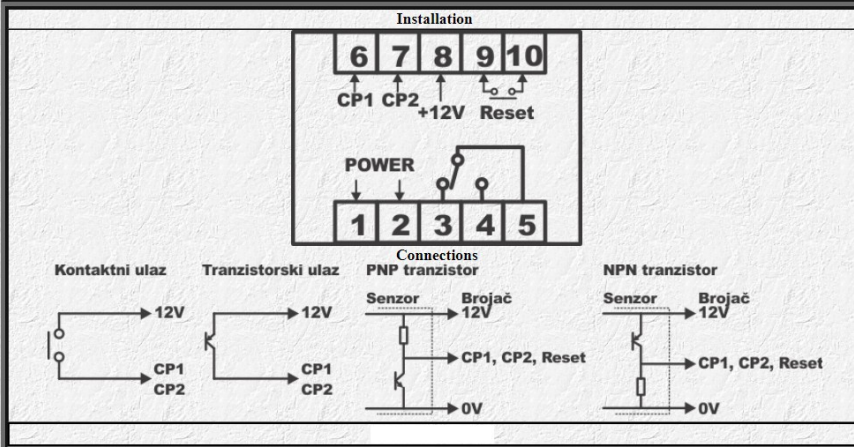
Installation

6 7 8 9 10

CP1 CP2 +12V Reset

POWER

1 2 3 4 5

Connections

Kontaktni ulaz

12V

CP1
CP2

Tranzistorski ulaz

12V

CP1
CP2

PNP tranzistor

Senzor Brojač

12V

CP1, CP2, Reset

0V

NPN tranzistor

Senzor Brojač

12V

CP1, CP2, Reset

0V